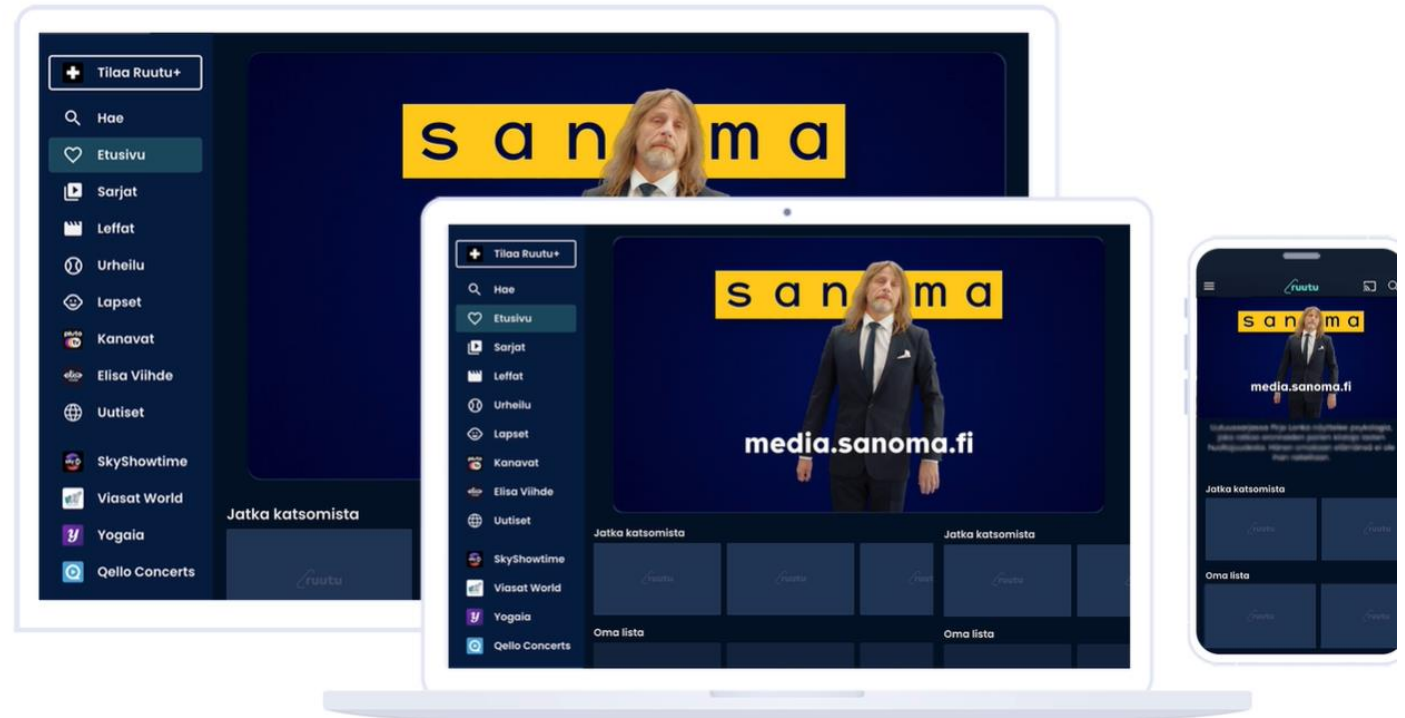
Tilaa Ruutu+
Hae
Etusivu
Sarjat
Leffat
Urheilu
Lapset
Kanavat
Elisa Viihde
Uutiset
SkyShowtime
Viasat World
Yogaia
Qello Concerts

sanoma

Jatka katsomista
ruutu

Tilaa Ruutu+
Hae
Etusivu
Sarjat
Leffat
Urheilu
Lapset
Kanavat
Elisa Viihde
Uutiset
SkyShowtime
Viasat World
Yogaia
Qello Concerts

sanoma
media.sanoma.fi

Jatka katsomista
ruutu
ruutu
Oma lista
Jatka katsomista
ruutu
Oma lista

ruutu
sanoma
media.sanoma.fi
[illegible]
Jatka katsomista
ruutu
ruutu
Oma lista
ruutu
ruutu